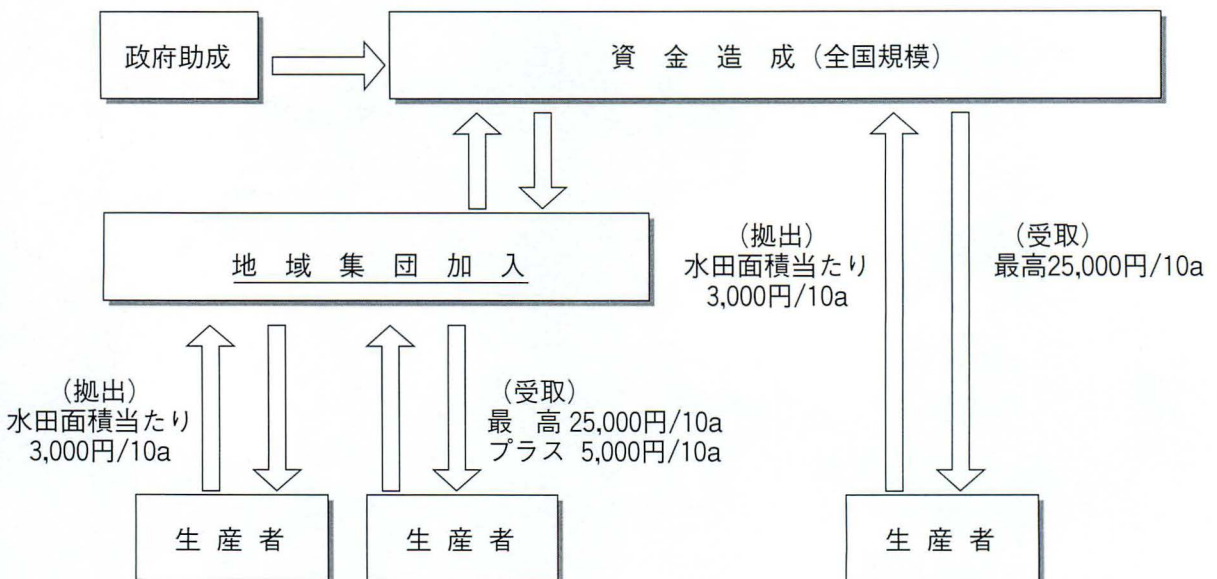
政府助成

資 金 造 成（全国規模）

地 域 集 団 加 入

（拠出）
水田面積当たり
3,000円/10a

（受取）
最高25,000円/10a

（拠出）
水田面積当たり
3,000円/10a

（受取）
最 高 25,000円/10a
プラス 5,000円/10a

生 産 者

生 産 者

生 産 者